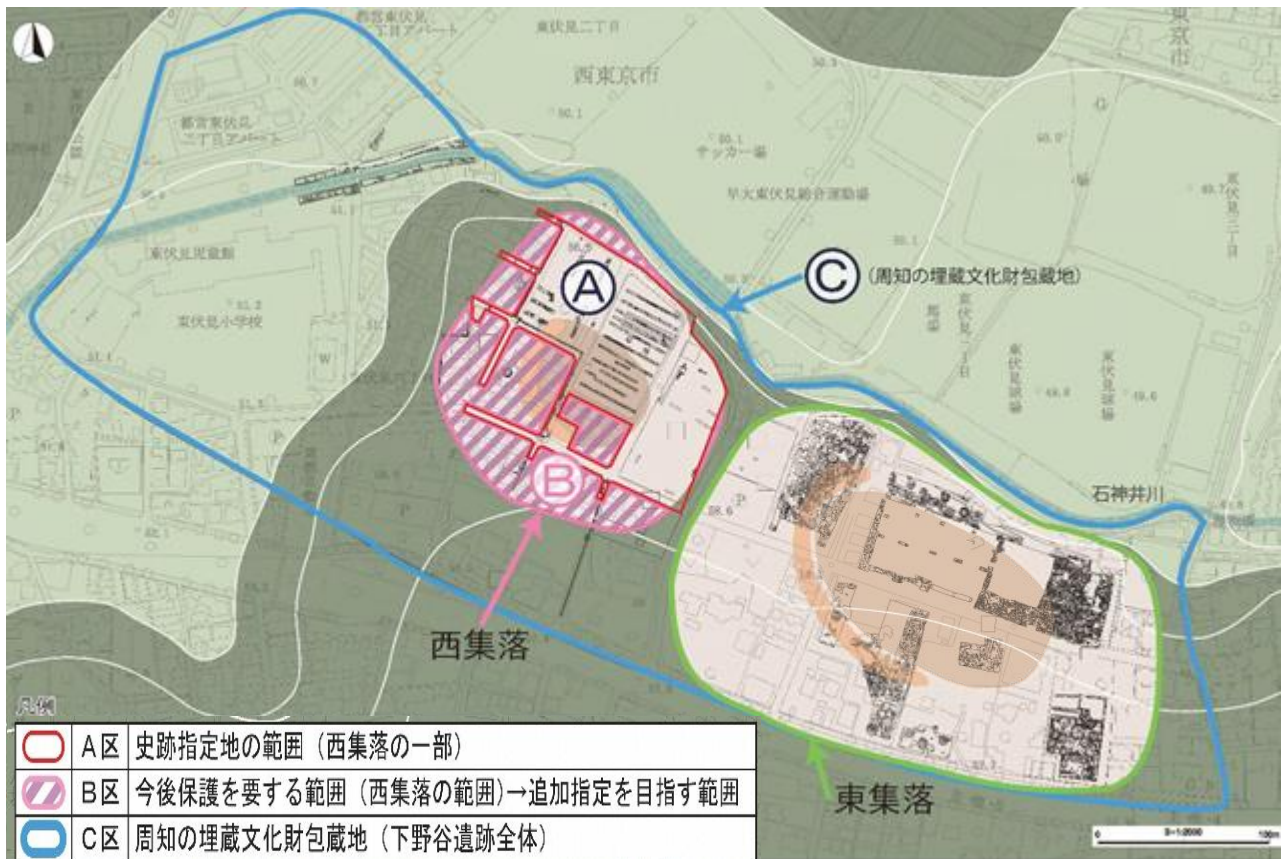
都営東伏見一丁目アパート
東伏見二丁目
西東京市
東京市
サッカー場
早大東伏見総合運動場
都営東伏見二丁目アパート
東伏見児童館
東伏見小学校
東伏見三丁目
東伏見二丁目
A
B
C
(周知の埋蔵文化財包蔵地)
石神井川
西集落
東集落
凡例
A区 史跡指定地の範囲 (西集落の一部)
B区 今後保護を要する範囲 (西集落の範囲)→追加指定を目指す範囲
C区 周知の埋蔵文化財包蔵地 (下野谷遺跡全体)
S=1:2500
100m